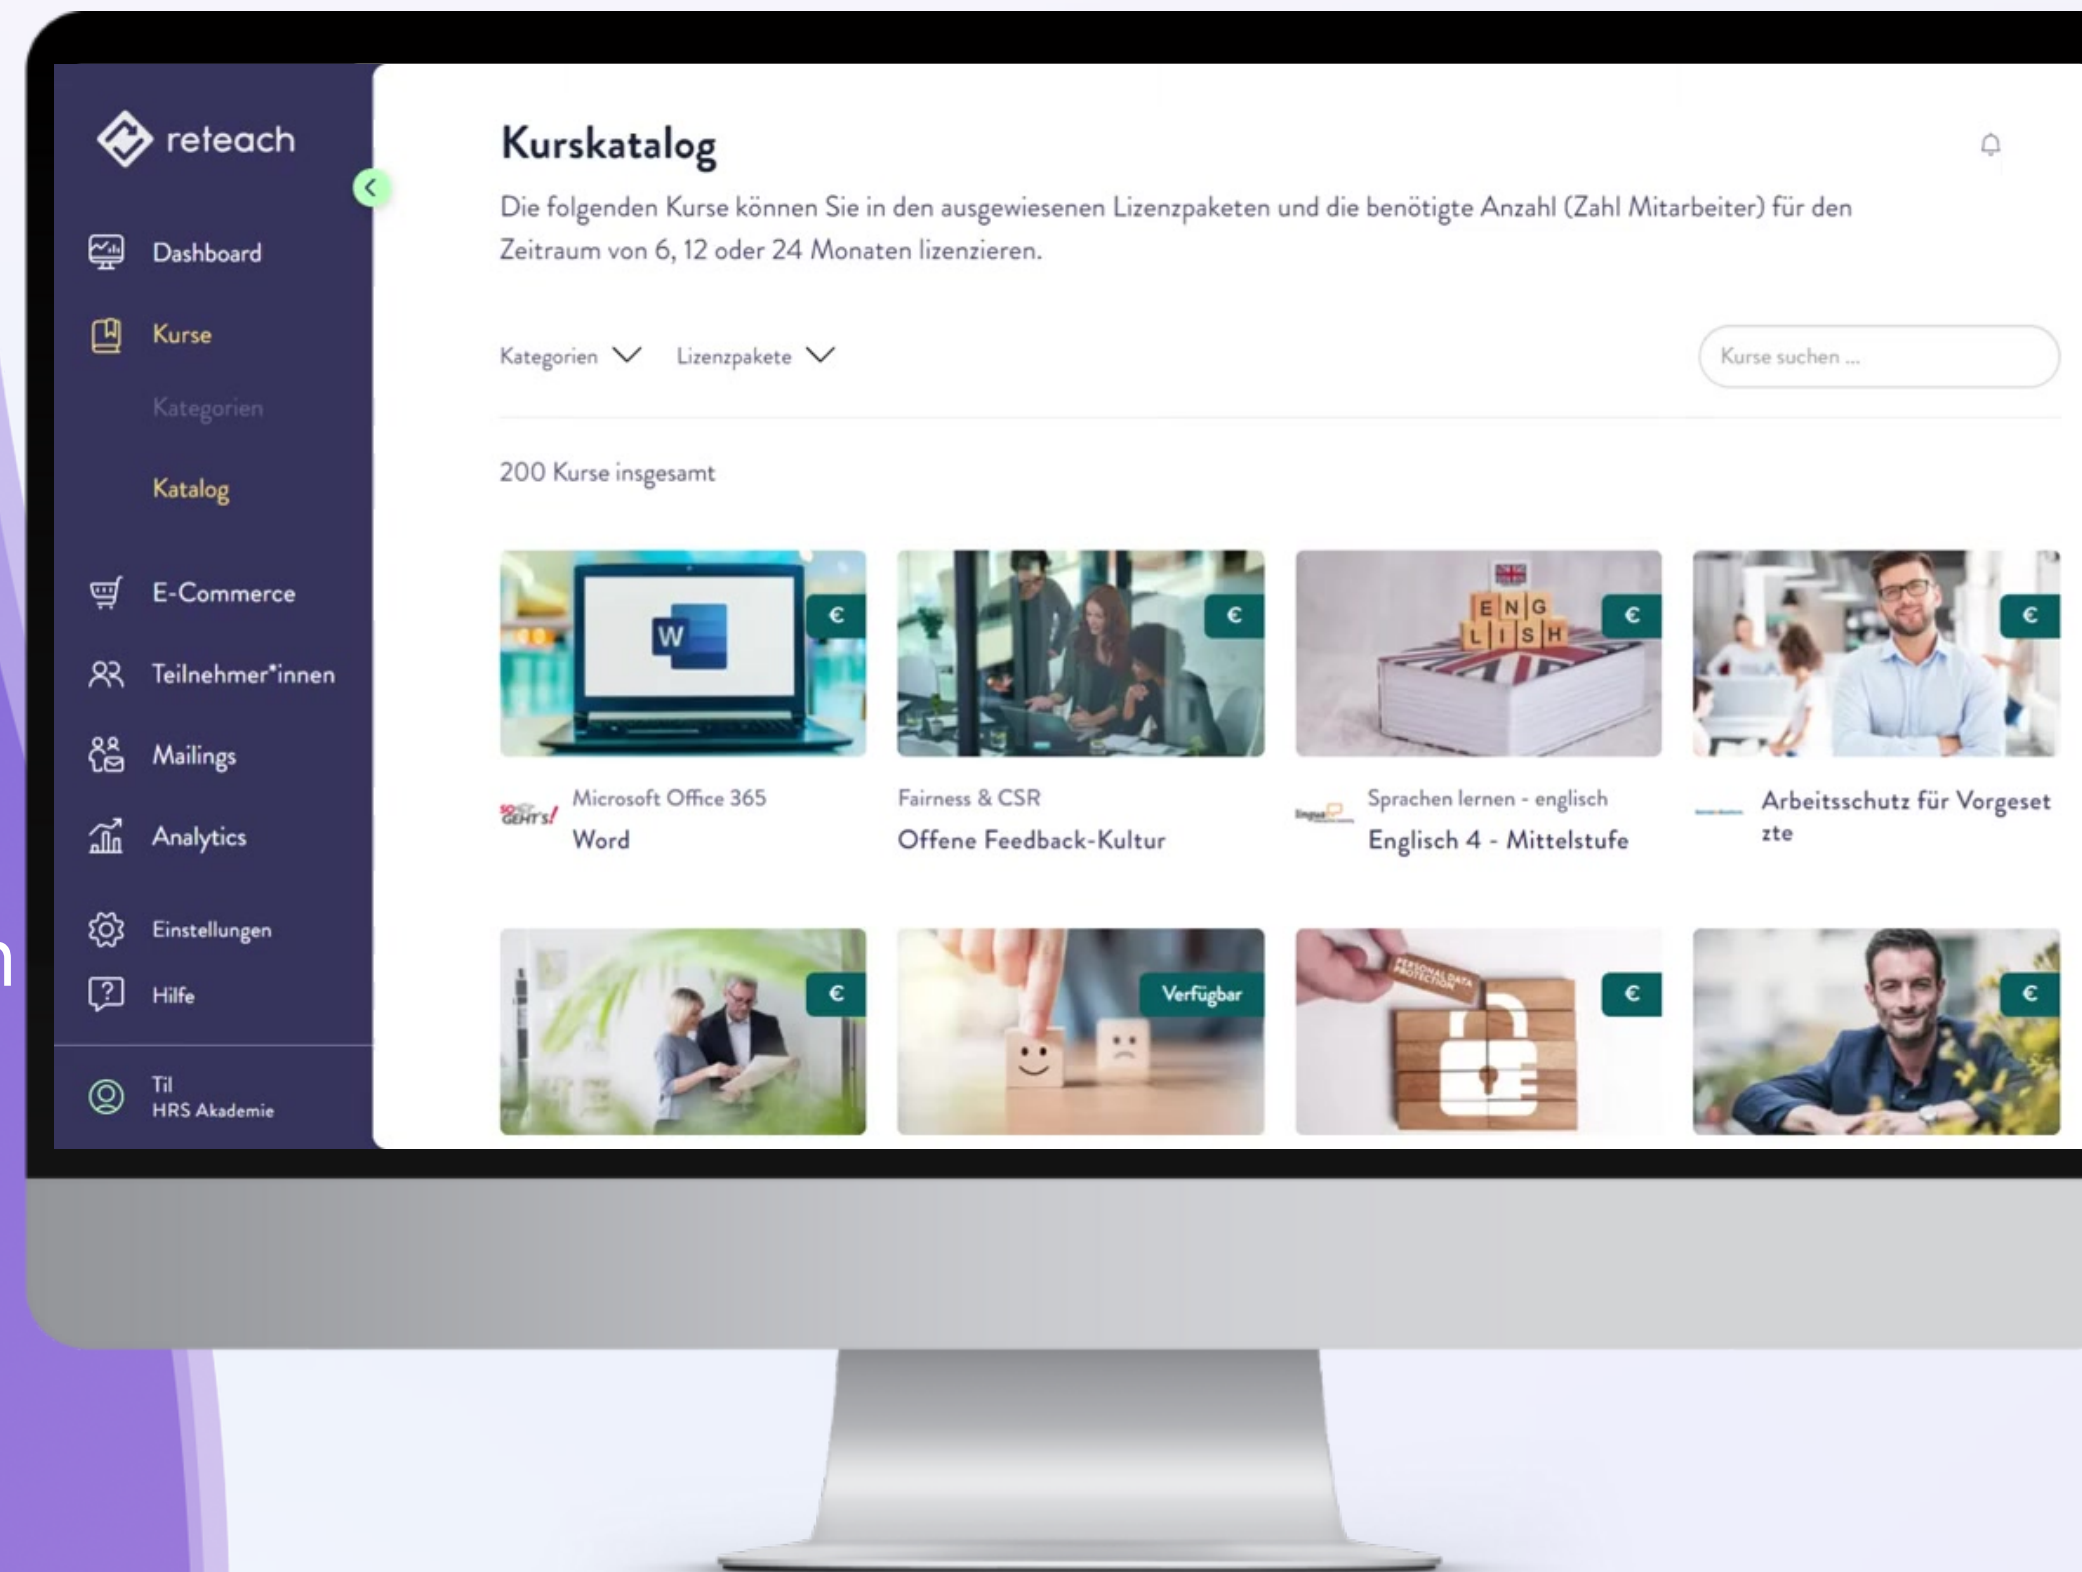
reteach

Dashboard

Kurse

Kategorien

Katalog

E-Commerce

Teilnehmer*innen

Mailings

Analytics

Einstellungen

Hilfe

Til
HRS Akademie

Kurskatalog

Die folgenden Kurse können Sie in den ausgewiesenen Lizenzpaketen und die benötigte Anzahl (Zahl Mitarbeiter) für den Zeitraum von 6, 12 oder 24 Monaten lizenzieren.

Kategorien Lizenzpakete

Kurse suchen ...

200 Kurse insgesamt

€
W
Microsoft Office 365
Word

€
Fairness & CSR
Offene Feedback-Kultur

€
ENG LISH
Sprachen lernen - englisch
Englisch 4 - Mittelstufe

€
Arbeitsschutz für Vorgesetzte

€

Verfügbar

€
PERSONAL DATA PROTECTION

€